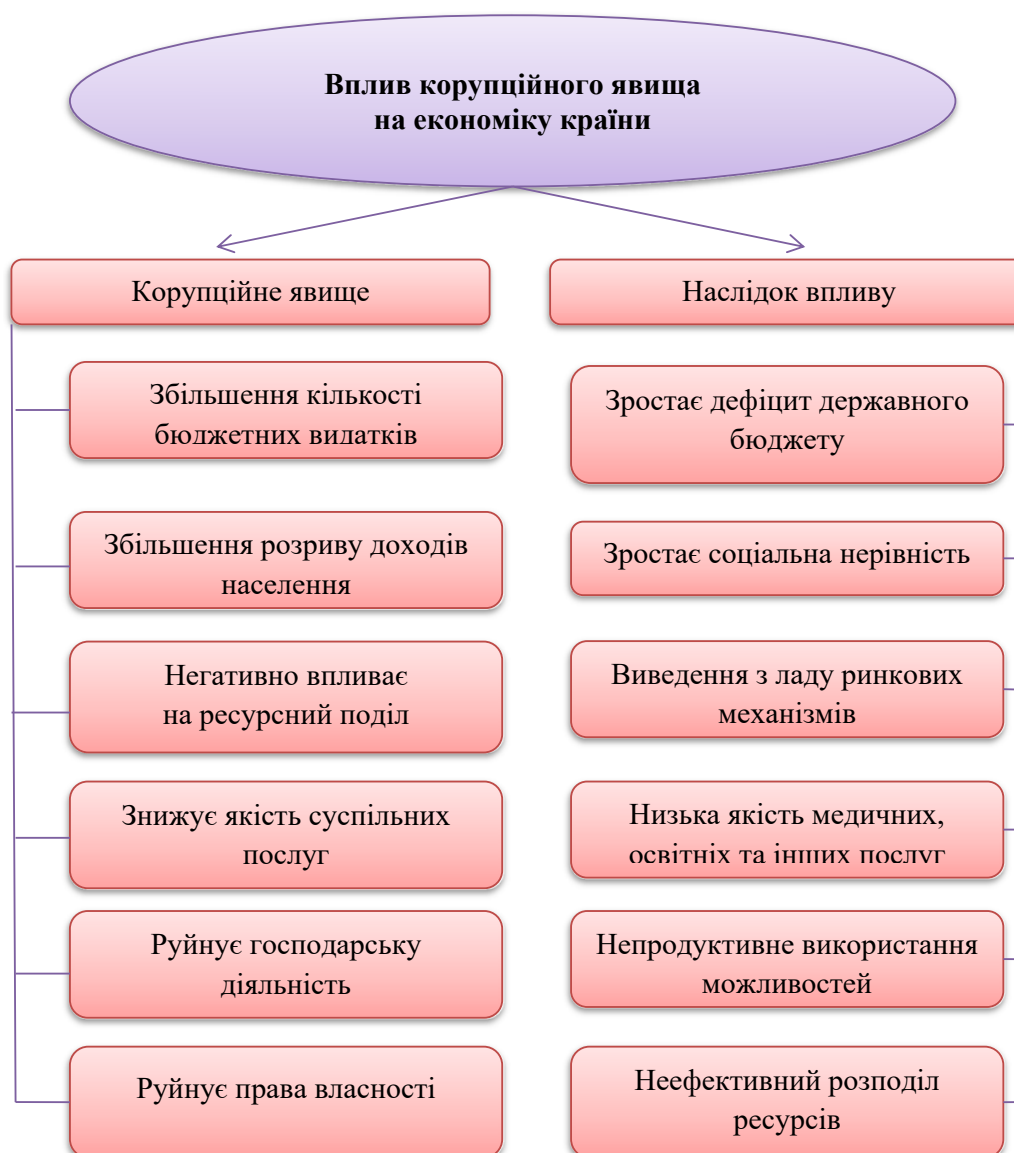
**Вплив корупційного явища на економіку країни**

Корупційне явище

Збільшення кількості бюджетних видатків

Збільшення розриву доходів населення

Негативно впливає на ресурсний поділ

Знижує якість суспільних послуг

Руйнує господарську діяльність

Руйнує права власності

Наслідок впливу

Зростає дефіцит державного бюджету

Зростає соціальна нерівність

Виведення з ладу ринкових механізмів

Низька якість медичних, освітніх та інших послуг

Непродуктивне використання можливостей

Неефективний розподіл ресурсів